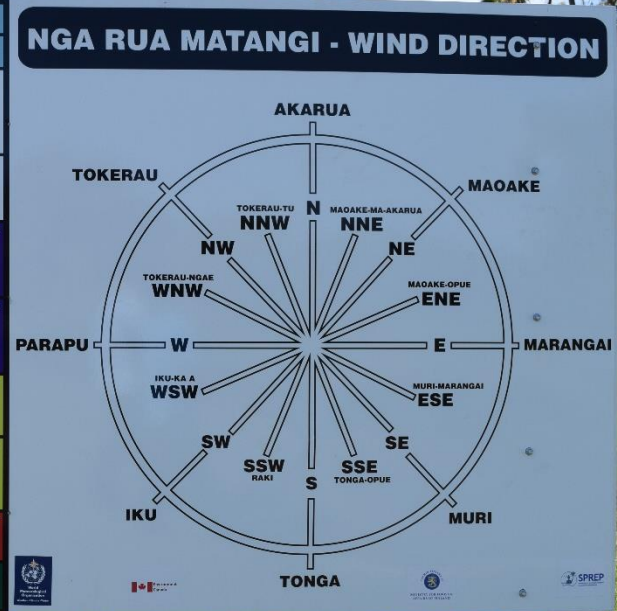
NGA RUA MATANGI - WIND DIRECTION

AKARUA

TOKERAU

MAOAKE

TOKERAU-TU
NNW

N

MAOAKE-MA-AKARUA
NNE

NW

NE

TOKERAU-NGAE
WNW

MAOAKE-OPUE
ENE

PARAPU

W

E

MARANGAI

IKU-KA A
WSW

MURI-MARANGAI
ESE

SW

SE

SSW
RAKI

SSE
TONGA-OPUE

S

IKU

MURI

TONGA

World Meteorological Organization

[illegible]

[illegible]

SPREP